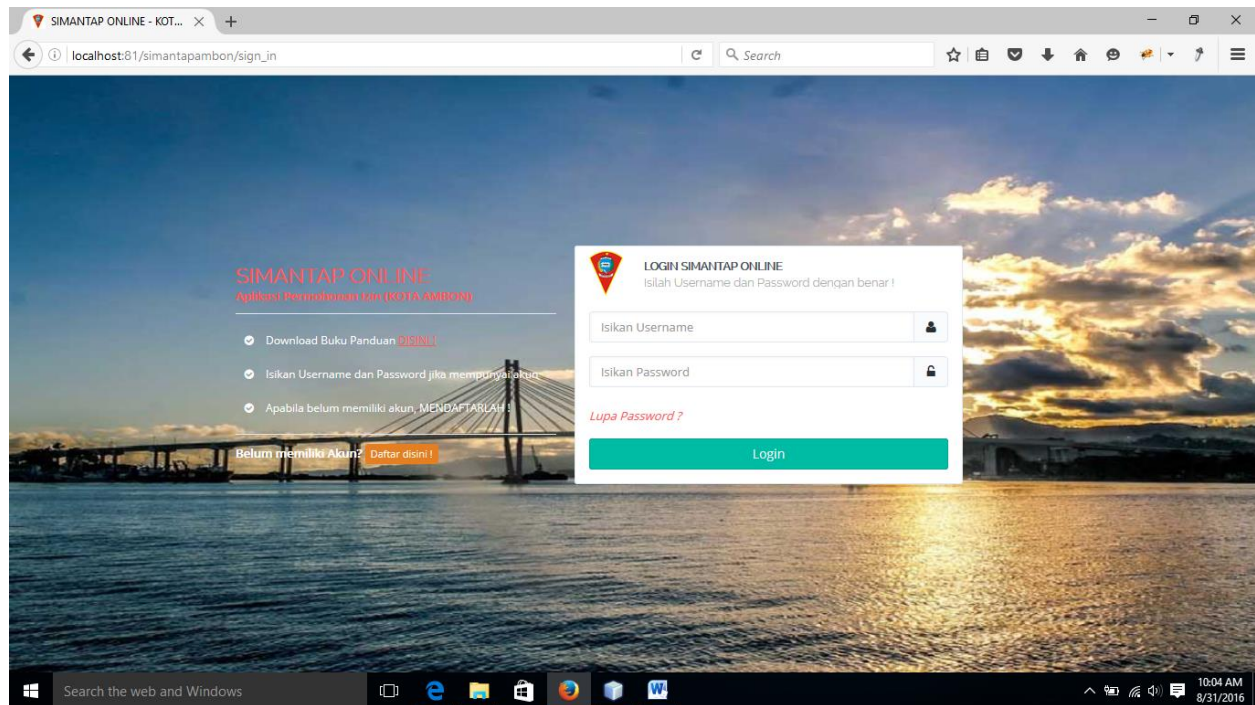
SIMANTAP ONLINE - KOT...

localhost:81/simantapambon/sign_in

Search

SIMANTAP ONLINE
Aplikasi Permohonan Izin (KOTA AMBON)

Download Buku Panduan DISINI !

Isikan Username dan Password jika mempunyai akun

Apabila belum memiliki akun, MENDAFTARLAH !

Belum memiliki Akun? Daftar disini !

LOGIN SIMANTAP ONLINE
Isilah Username dan Password dengan benar !

Isikan Username

Isikan Password

Lupa Password ?

Login

Search the web and Windows

10:04 AM
8/31/2016